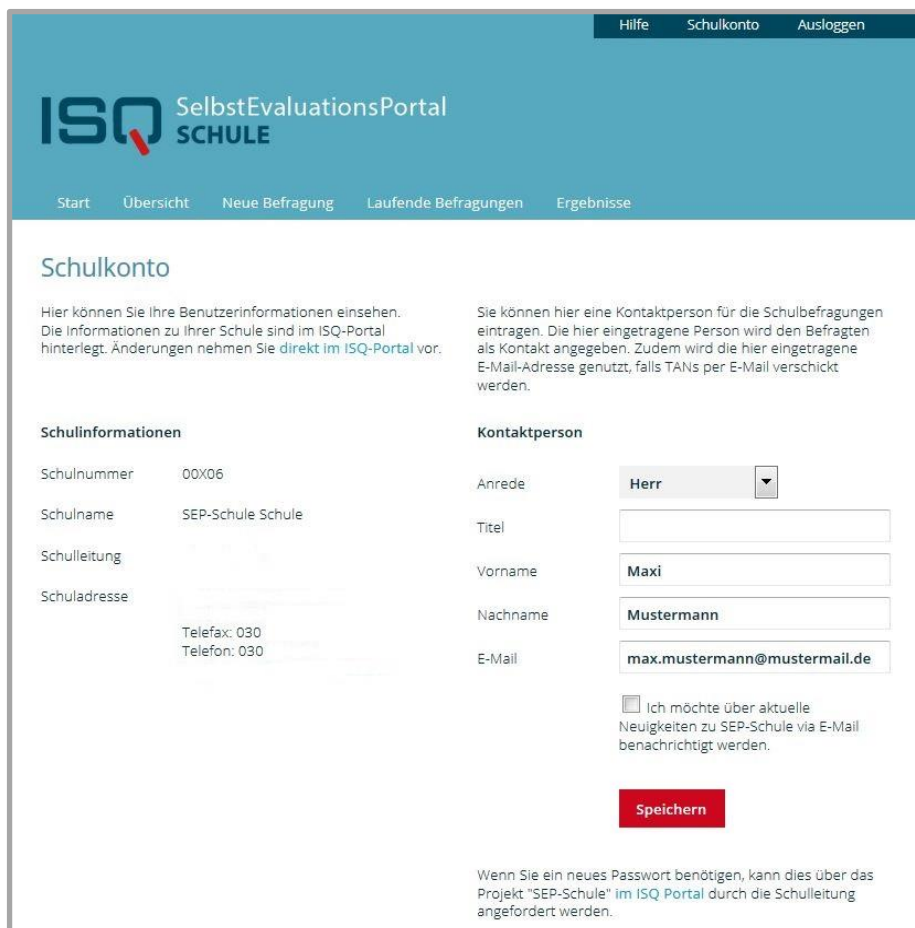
Hilfe Schulkonto Ausloggen

ISQ SelbstEvaluationsPortal SCHULE

Start Übersicht Neue Befragung Laufende Befragungen Ergebnisse

Schulkonto

Hier können Sie Ihre Benutzerinformationen einsehen. Die Informationen zu Ihrer Schule sind im ISQ-Portal hinterlegt. Änderungen nehmen Sie direkt im ISQ-Portal vor.

Sie können hier eine Kontaktperson für die Schulbefragungen eintragen. Die hier eingetragene Person wird den Befragten als Kontakt angegeben. Zudem wird die hier eingetragene E-Mail-Adresse genutzt, falls TANs per E-Mail verschickt werden.

Schulinformationen

Schulnummer 00X06

Schulname SEP-Schule Schule

Schulleitung

Schuladresse

Telefax: 030
Telefon: 030

Kontaktperson

Anrede Herr

Titel

Vorname Maxi

Nachname Mustermann

E-Mail max.mustermann@mustermail.de

Ich möchte über aktuelle Neuigkeiten zu SEP-Schule via E-Mail benachrichtigt werden.

Speichern

Wenn Sie ein neues Passwort benötigen, kann dies über das Projekt "SEP-Schule" im ISQ Portal durch die Schulleitung angefordert werden.